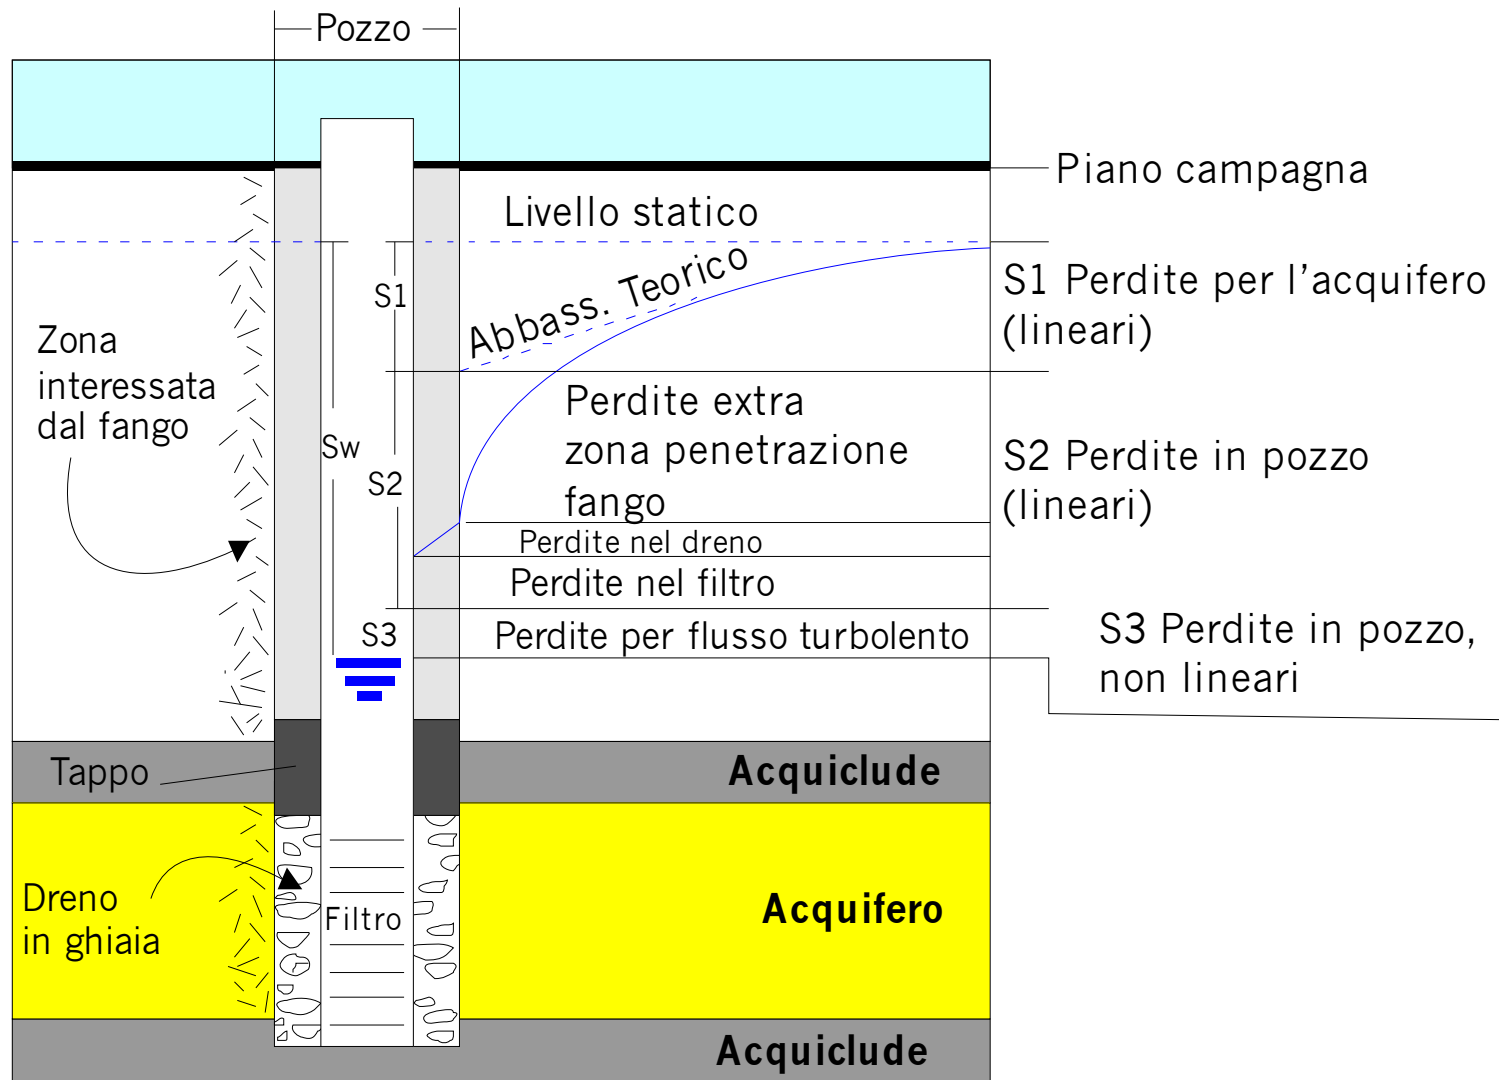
Pozzo

Piano campagna

Livello statico

Abbass. Teorico

S1 Perdite per l’acquifero (lineari)

Zona interessata dal fango

S1

Sw

S2

Perdite extra zona penetrazione fango

S2 Perdite in pozzo (lineari)

Perdite nel dreno

Perdite nel filtro

S3

Perdite per flusso turbolento

S3 Perdite in pozzo, non lineari

Tappo

Acquiclude

Dreno in ghiaia

Filtro

Acquifero

Acquiclude